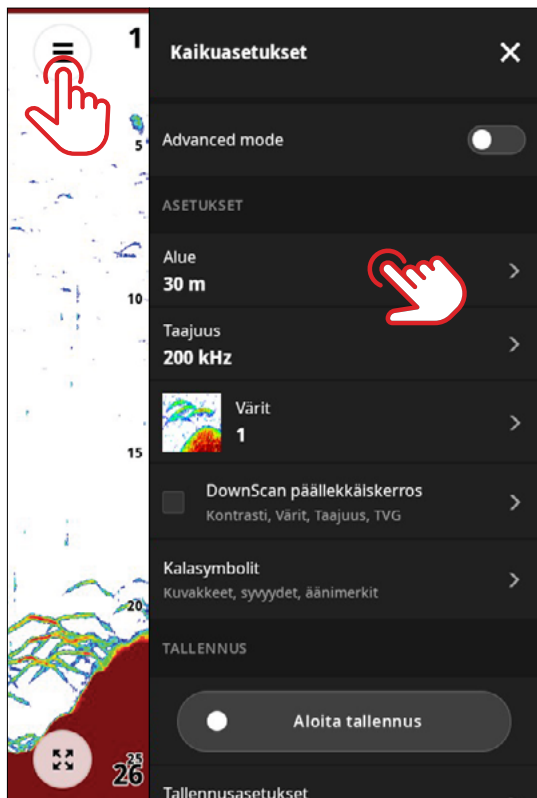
1

5

10

15

20

25

26

Kaikuasetukset

Advanced mode

ASETUKSET

Alue
30 m

Taajuus
200 kHz

Värit
1

DownScan päällekkäiskerros
Kontrasti, Värit, Taajuus, TVG

Kalasymbolit
Kuvakkeet, syvyydet, äänimerkit

TALLENNUS

Aloita tallennus

Tallennusasetukset